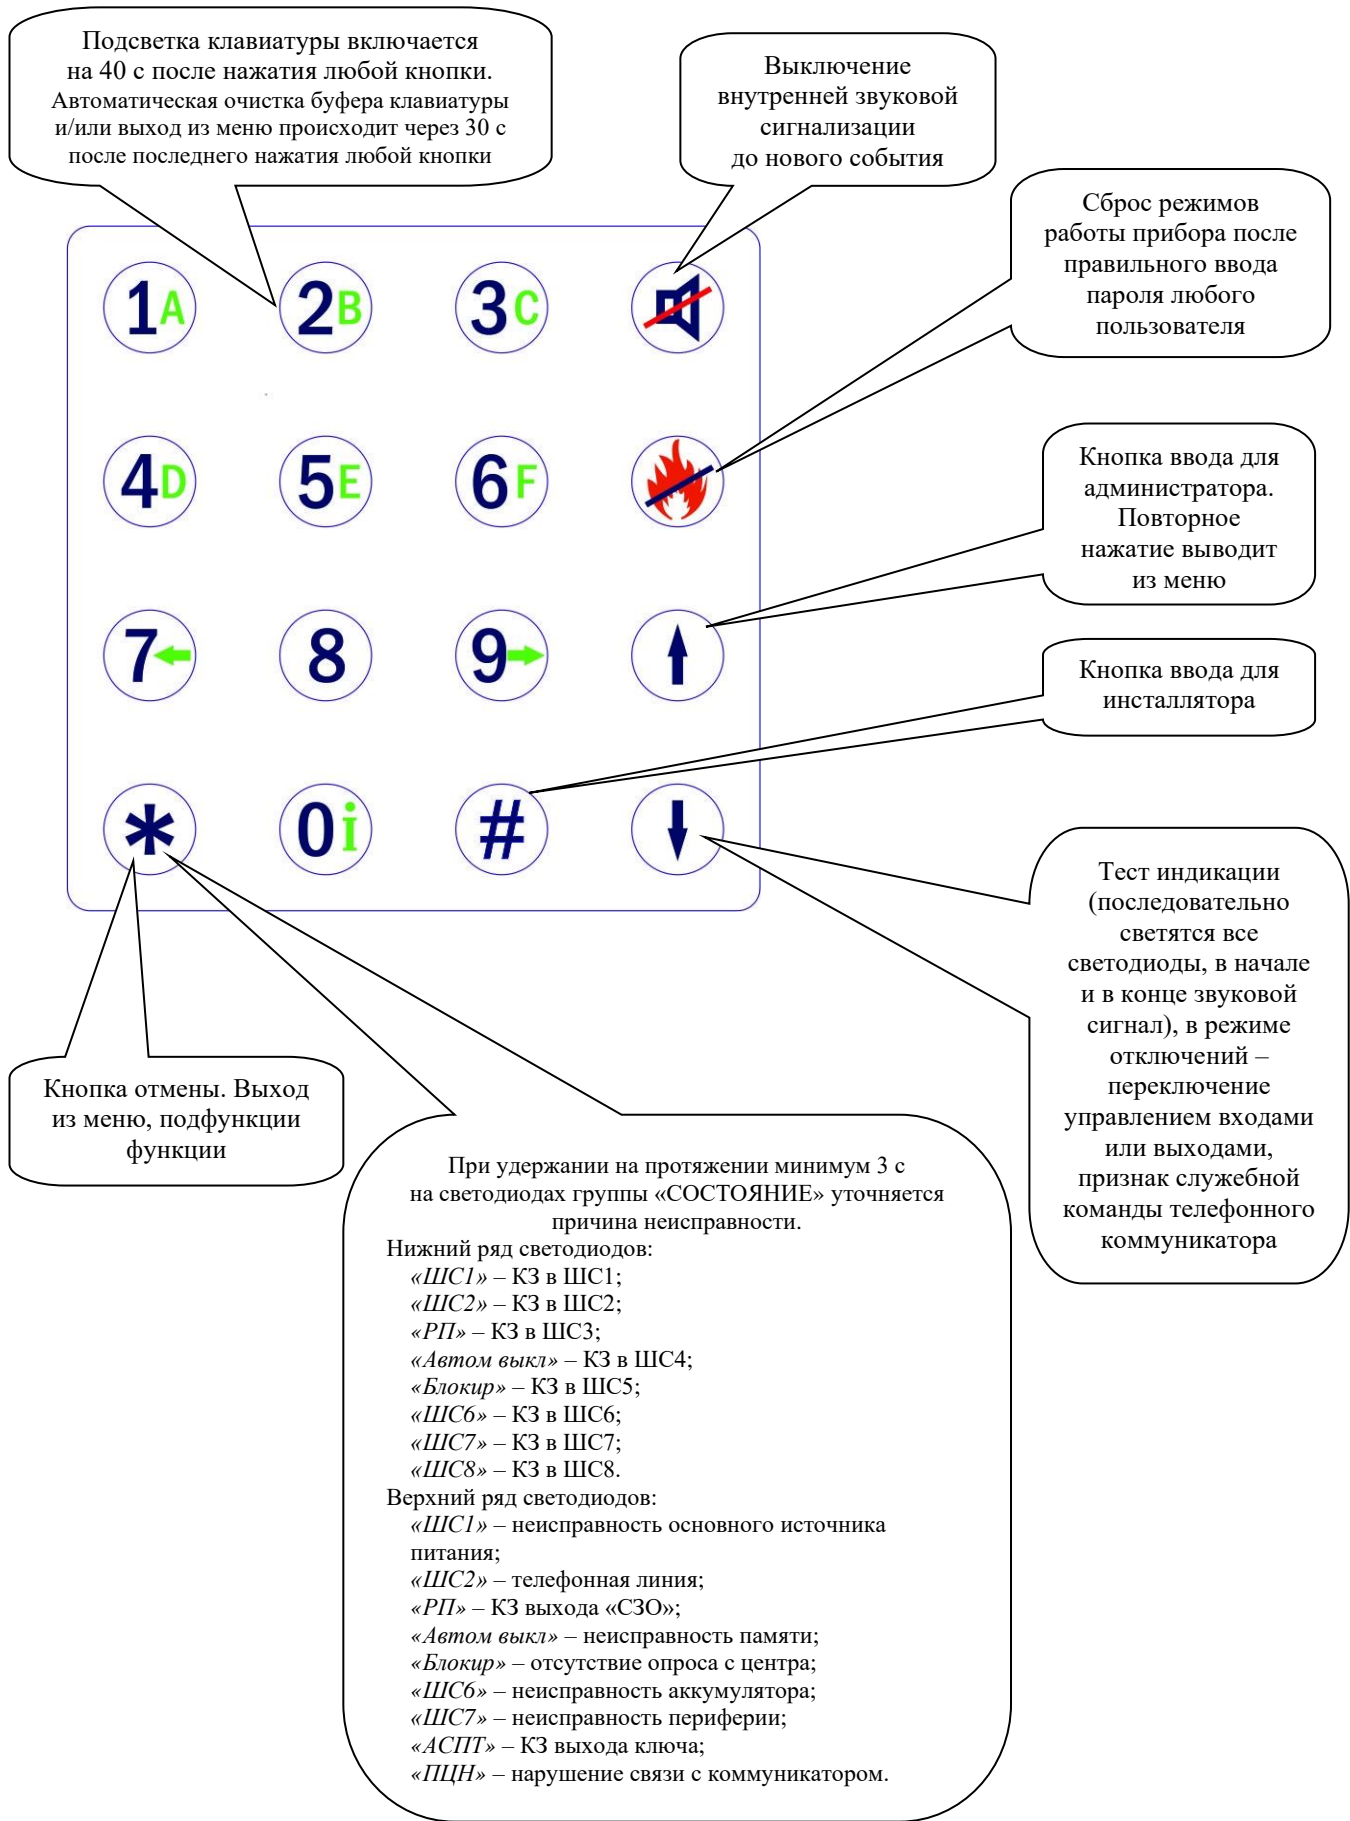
Подсветка клавиатуры включается на 40 с после нажатия любой кнопки. Автоматическая очистка буфера клавиатуры и/или выход из меню происходит через 30 с после последнего нажатия любой кнопки

Выключение внутренней звуковой сигнализации до нового события

Сброс режимов работы прибора после правильного ввода пароля любого пользователя

1A 2B 3C

4D 5E 6F

Кнопка ввода для администратора. Повторное нажатие выводит из меню

7 8 9

Кнопка ввода для инсталлятора

* 0i #

Тест индикации (последовательно светятся все светодиоды, в начале и в конце звуковой сигнал), в режиме отключений – переключение управлением входами или выходами, признак служебной команды телефонного коммуникатора

Кнопка отмены. Выход из меню, подфункции функции

При удержании на протяжении минимум 3 с на светодиодах группы «СОСТОЯНИЕ» уточняется причина неисправности.
Нижний ряд светодиодов:
«ШС1» – КЗ в ШС1;
«ШС2» – КЗ в ШС2;
«РП» – КЗ в ШС3;
«Автом выкл» – КЗ в ШС4;
«Блокир» – КЗ в ШС5;
«ШС6» – КЗ в ШС6;
«ШС7» – КЗ в ШС7;
«ШС8» – КЗ в ШС8.
Верхний ряд светодиодов:
«ШС1» – неисправность основного источника питания;
«ШС2» – телефонная линия;
«РП» – КЗ выхода «СЗО»;
«Автом выкл» – неисправность памяти;
«Блокир» – отсутствие опроса с центра;
«ШС6» – неисправность аккумулятора;
«ШС7» – неисправность периферии;
«АСПТ» – КЗ выхода ключа;
«ПЦН» – нарушение связи с коммуникатором.